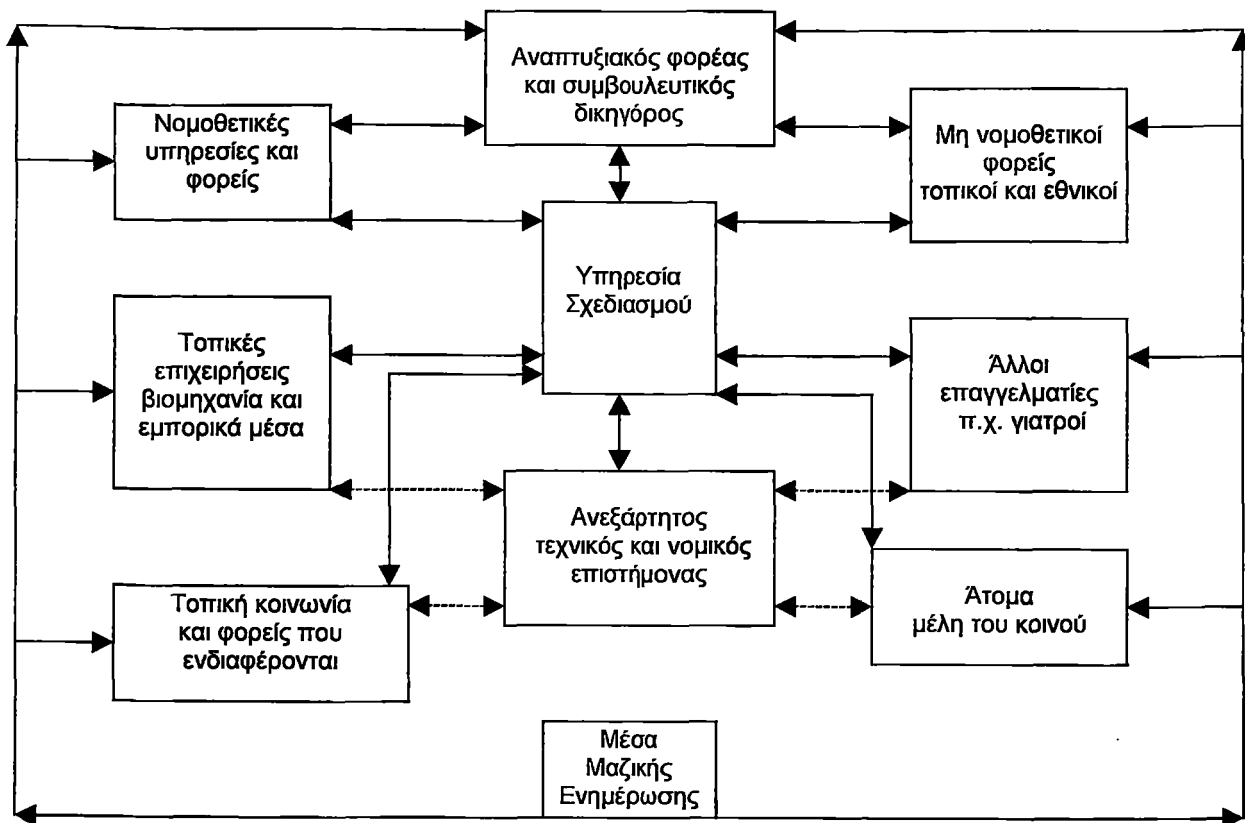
Αναπτυξιακός φορέας και συμβουλευτικός δικηγόρος

Νομοθετικές υπηρεσίες και φορείς

Μη νομοθετικοί φορείς τοπικοί και εθνικοί

Υπηρεσία Σχεδιασμού

Τοπικές επιχειρήσεις βιομηχανία και εμπορικά μέσα

Άλλοι επαγγελματίες π.χ. γιατροί

Ανεξάρτητος τεχνικός και νομικός επιστήμονας

Τοπική κοινωνία και φορείς που ενδιαφέρονται

Άτομα μέλη του κοινού

Μέσα Μαζικής Ενημέρωσης